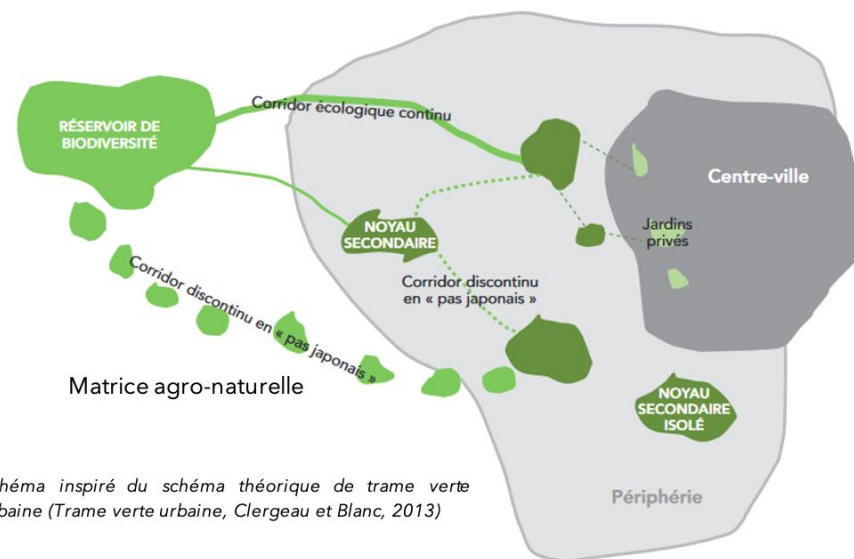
RÉSERVOIR DE BIODIVERSITÉ

Corridor écologique continu

Centre-ville

NOYAU SECONDAIRE

Jardins privés

Corridor discontinu en « pas japonais »

Corridor discontinu en « pas japonais »

Matrice agro-naturelle

NOYAU SECONDAIRE ISOLÉ

héma inspiré du schéma théorique de trame verte baine (Trame verte urbaine, Clergeau et Blanc, 2013)

Périphérie